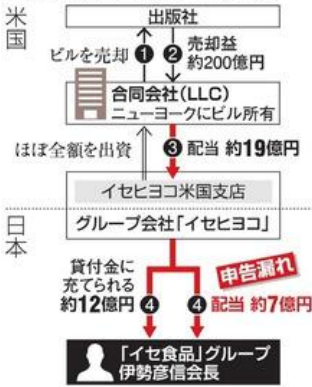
米国

出版社

ビルを売却 ❶

❷ 売却益 約200億円

合同会社(LLC)
ニューヨークにビル所有

ほぼ全額を出資

❸ 配当 約19億円

イセヒヨコ米国支店

日本

グループ会社「イセヒヨコ」

貸付金に充てられる 約12億円 ❹

申告漏れ

❹ 配当 約7億円

「イセ食品」グループ
伊勢彦信会長